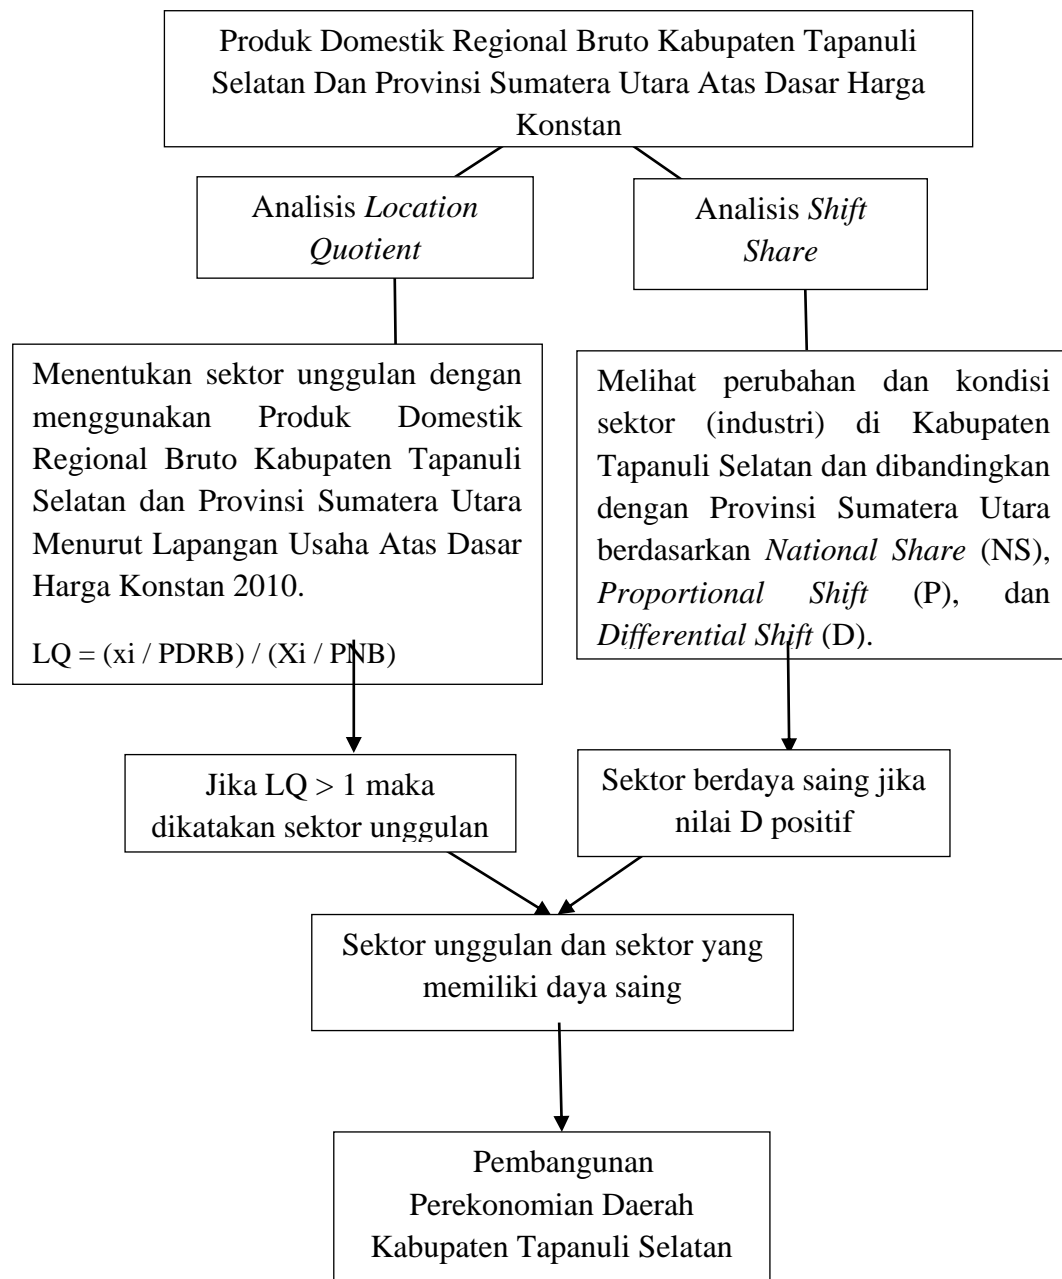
Produk Domestik Regional Bruto Kabupaten Tapanuli Selatan Dan Provinsi Sumatera Utara Atas Dasar Harga Konstan

Analisis *Location Quotient*

Analisis *Shift Share*

Menentukan sektor unggulan dengan menggunakan Produk Domestik Regional Bruto Kabupaten Tapanuli Selatan dan Provinsi Sumatera Utara Menurut Lapangan Usaha Atas Dasar Harga Konstan 2010.

LQ = (xi / PDRB) / (Xi / PNB)

Melihat perubahan dan kondisi sektor (industri) di Kabupaten Tapanuli Selatan dan dibandingkan dengan Provinsi Sumatera Utara berdasarkan *National Share* (NS), *Proportional Shift* (P), dan *Differential Shift* (D).

Jika LQ > 1 maka dikatakan sektor unggulan

Sektor berdaya saing jika nilai D positif

Sektor unggulan dan sektor yang memiliki daya saing

Pembangunan Perekonomian Daerah Kabupaten Tapanuli Selatan